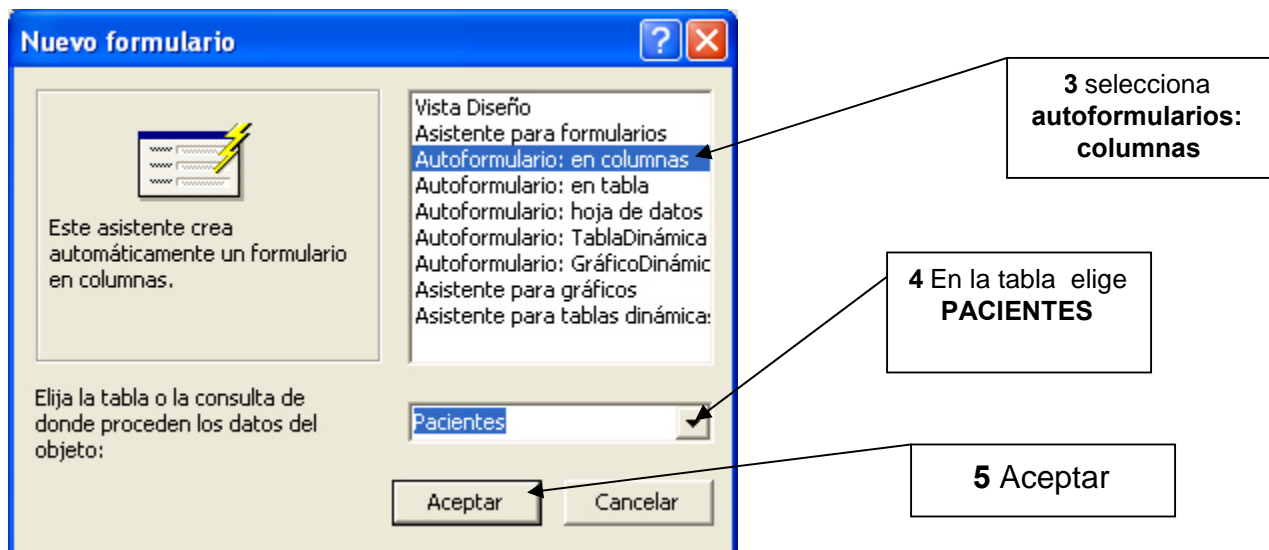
Nuevo formulario

Este asistente crea automáticamente un formulario en columnas.

Vista Diseño
Asistente para formularios
Autoformulario: en columnas
Autoformulario: en tabla
Autoformulario: hoja de datos
Autoformulario: TablaDinámica
Autoformulario: GráficoDinámic
Asistente para gráficos
Asistente para tablas dinámica:

Elija la tabla o la consulta de donde proceden los datos del objeto:

Pacientes

Aceptar
Cancelar

**3** selecciona **autoformularios: columnas**

**4** En la tabla elige **PACIENTES**

**5** Aceptar